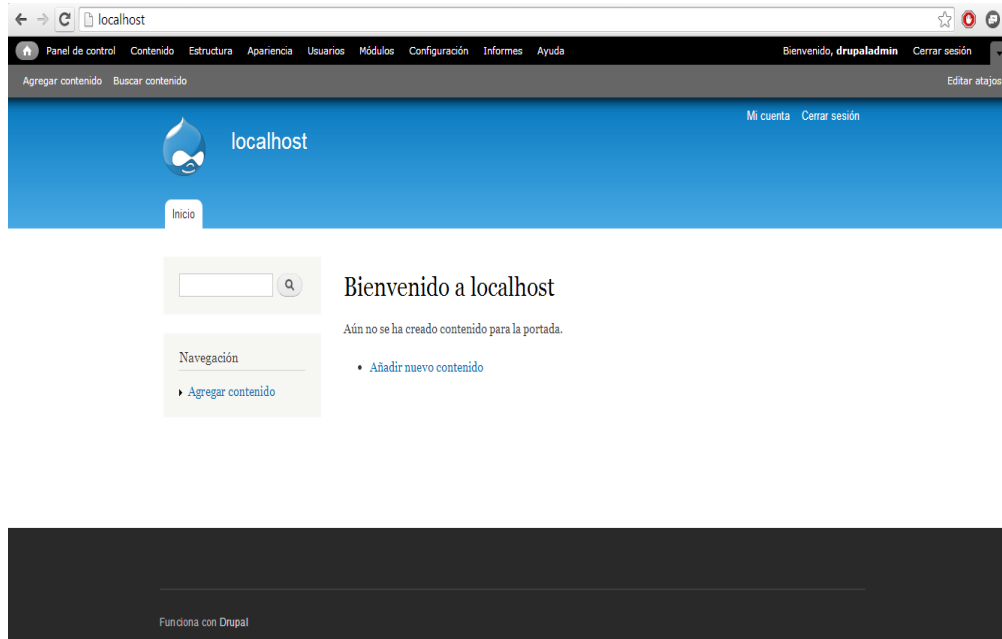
localhost

Panel de control Contenido Estructura Apariencia Usuarios Módulos Configuración Informes Ayuda Bienvenido, drupaladmin Cerrar sesión

Agregar contenido Buscar contenido Editar atajos

Mi cuenta Cerrar sesión

localhost

Inicio

Navegación

Agregar contenido

Bienvenido a localhost

Aún no se ha creado contenido para la portada.

• Añadir nuevo contenido

Funciona con Drupal